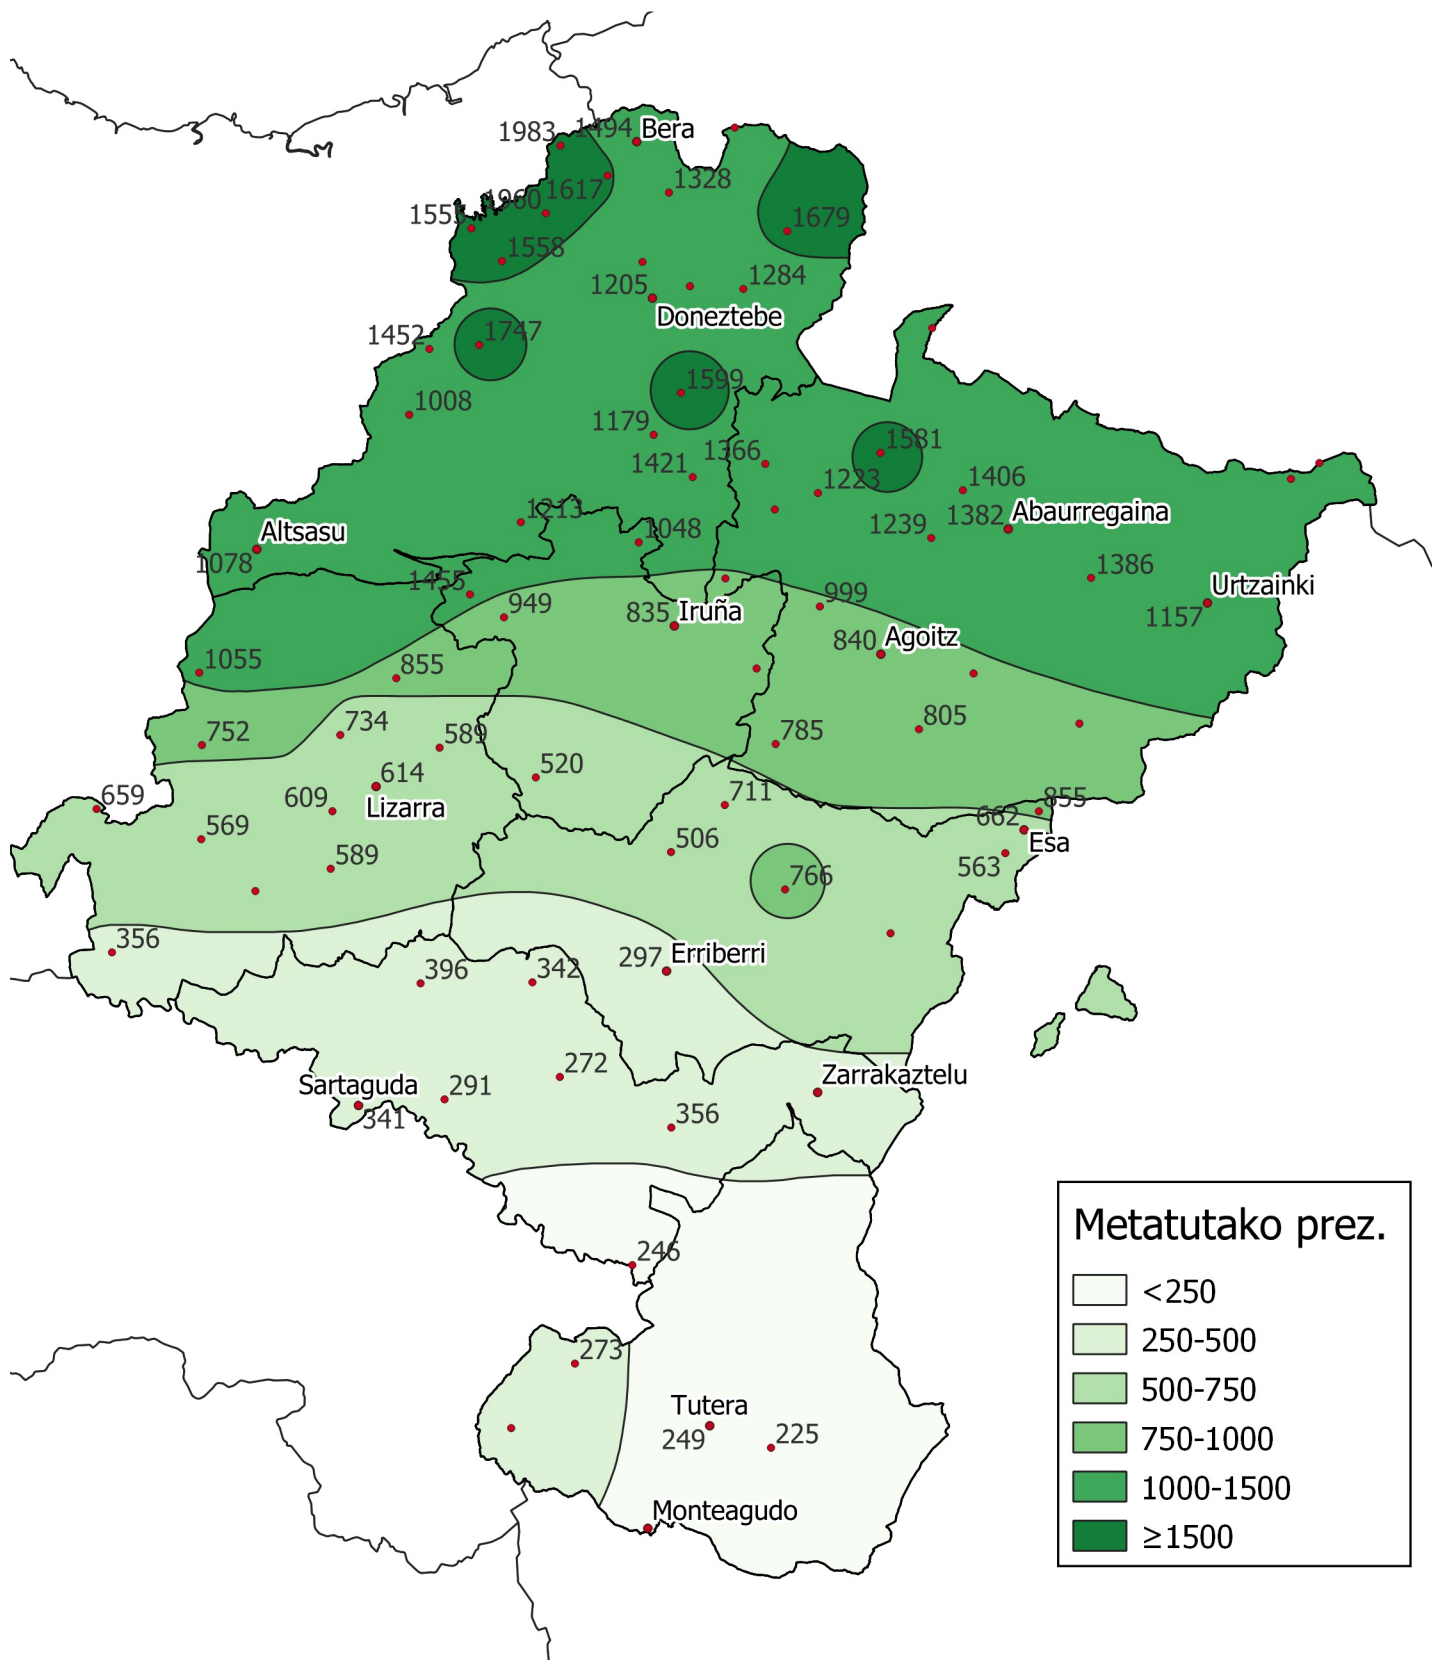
1983 1494 Bera
1328
1960 1617
1555
1679
1558
1205
1284
Doneztebe
1452
1747
1599
1008
1179
1581
1366
1421
1223
1406
1213
1239
1382 Abaurregaina
Altsasu
1048
1078
1386
1455
Urtzainki
949
999
835 Iruña
1157
1055
840 Agoitz
855
734
752
805
785
589
520
614
609
659
Lizarra
711
855
662
569
506
Esa
589
563
766
356
396
342
297 Erriberri
Zarrakaztelu
272
Sartaguda
291
341
356
246
273
Tutera
249
225
Monteagudo

Metatutako prez.
<250
250-500
500-750
750-1000
1000-1500
≥1500